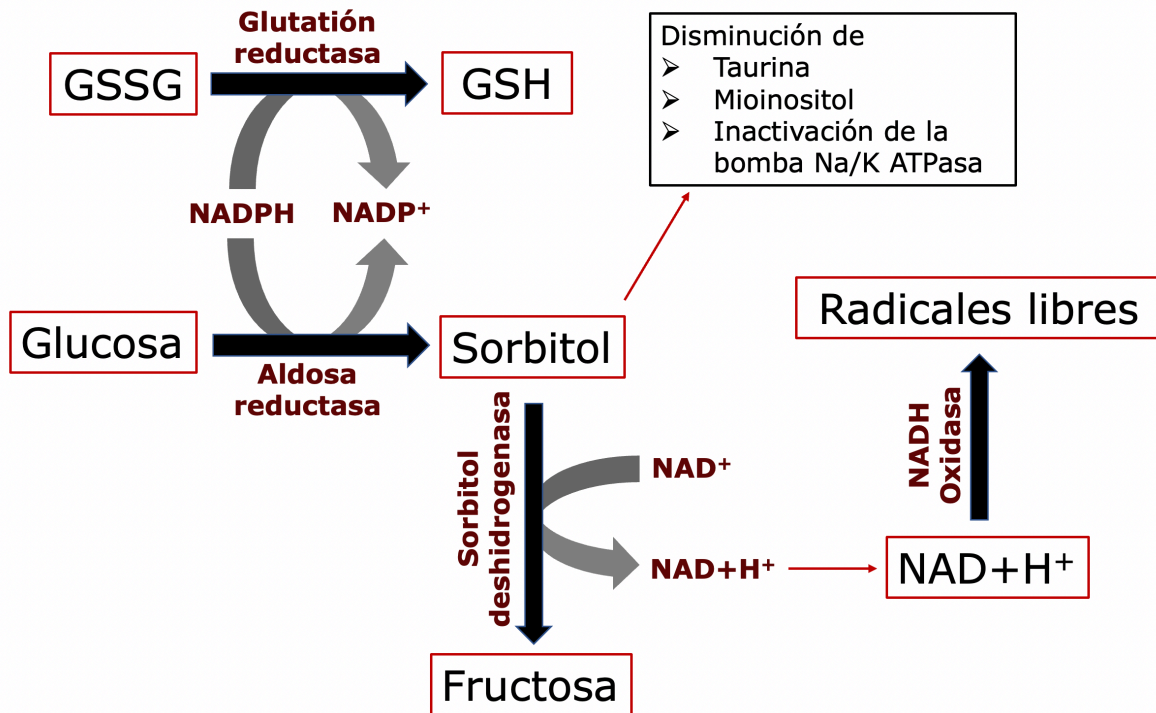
Glutatión reductasa

GSSG

GSH

Disminución de
➢ Taurina
➢ Mioinositol
➢ Inactivación de la bomba Na/K ATPasa

NADPH

NADP$^+$

Glucosa

Sorbitol

Aldosa reductasa

Radicales libres

Sorbitol deshidrogenasa

NAD$^+$

NAD+H$^+$

NADH Oxidasa

NAD+H$^+$

Fructosa